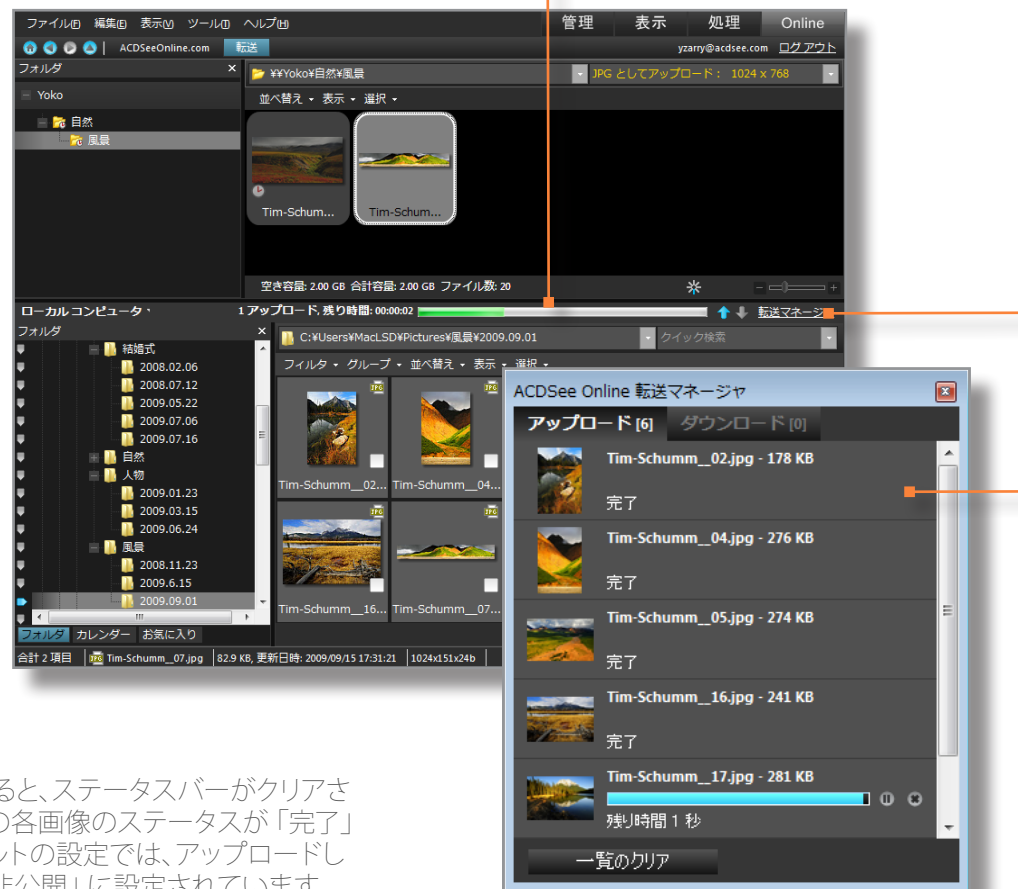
ファイル(F) 編集(E) 表示(V) ツール(T) ヘルプ(H)

管理 表示 処理 Online

ACDSeeOnline.com 転送

yzarry@acdsee.com ログアウト

フォルダ

Yoko

自然

風景

¥¥Yoko¥自然¥風景

JPG としてアップロード： 1024 x 768

並べ替え 表示 選択

Tim-Schum...

Tim-Schum...

空き容量: 2.00 GB 合計容量: 2.00 GB ファイル数: 20

ローカル コンピュータ

1 アップロード, 残り時間: 00:00:02

転送マネージャ

フォルダ

結婚式

2008.02.06

2008.07.12

2009.05.22

2009.07.06

2009.07.16

自然

人物

2009.01.23

2009.03.15

2009.06.24

風景

2008.11.23

2009.6.15

2009.09.01

フォルダ カレンダー お気に入り

C:¥Users¥MacLSD¥Pictures¥風景¥2009.09.01

クイック検索

フィルタ グループ 並べ替え 表示 選択

Tim-Schumm__02...

Tim-Schumm__04...

Tim-Schumm__16...

Tim-Schumm__07...

合計 2 項目 Tim-Schumm__07.jpg 82.9 KB, 更新日時: 2009/09/15 17:31:21 1024x151x24b

ACDSee Online 転送マネージャ

アップロード [6] ダウンロード [0]

Tim-Schumm__02.jpg - 178 KB

完了

Tim-Schumm__04.jpg - 276 KB

完了

Tim-Schumm__05.jpg - 274 KB

完了

Tim-Schumm__16.jpg - 241 KB

完了

Tim-Schumm__17.jpg - 281 KB

残り時間 1 秒

一覧のクリア

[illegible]ると、ステータスバーがクリアさ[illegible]の各画像のステータスが「完了」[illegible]トの設定では、アップロードし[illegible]